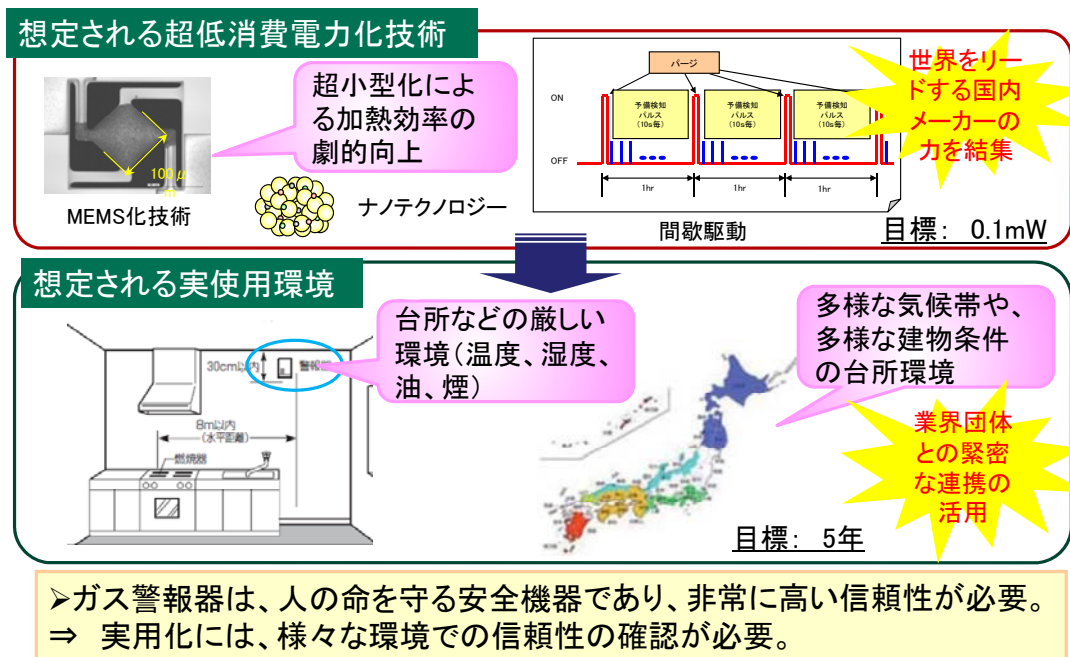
想定される超低消費電力化技術

100 μ

MEMS化技術

超小型化による加熱効率の劇的向上

ナノテクノロジー

パージ

ON

予備検知
パルス
(10s毎)

予備検知
パルス
(10s毎)

予備検知
パルス
(10s毎)

OFF

1hr

1hr

1hr

間歇駆動

世界をリードする国内メーカーの力を結集

目標： 0.1mW

想定される実使用環境

30cm以内

警報器

8m以内
(水平距離)

燃焼器

台所などの厳しい環境(温度、湿度、油、煙)

多様な気候帯や、多様な建物条件の台所環境

業界団体との緊密な連携の活用

目標： 5年

➢ガス警報器は、人の命を守る安全機器であり、非常に高い信頼性が必要。
⇒ 実用化には、様々な環境での信頼性の確認が必要。